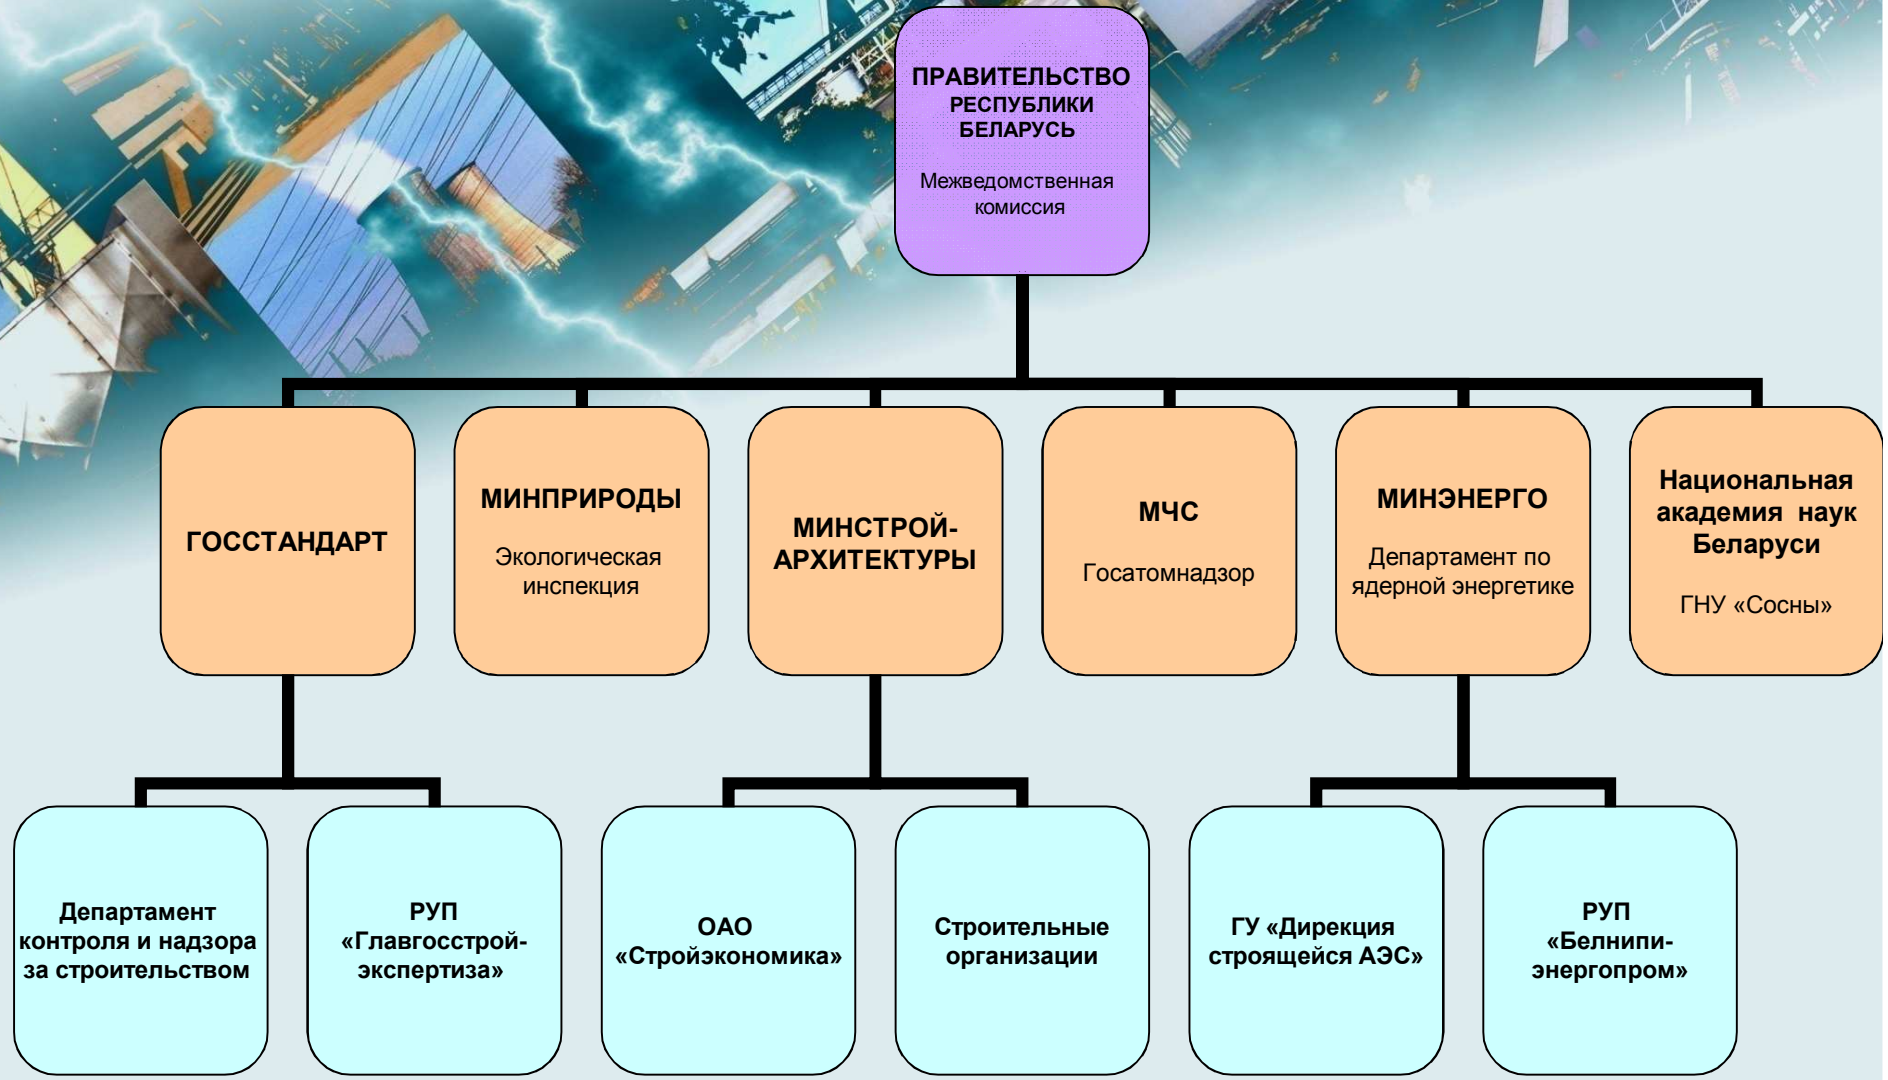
ПРАВИТЕЛЬСТВО РЕСПУБЛИКИ БЕЛАРУСЬ

Межведомственная комиссия

ГОССТАНДАРТ

МИНПРИРОДЫ

Экологическая инспекция

МИНСТРОЙАРХИТЕКТУРЫ

МЧС

Госатомнадзор

МИНЭНЕРГО

Департамент по ядерной энергетике

Национальная академия наук Беларуси

ГНУ «Сосны»

Департамент контроля и надзора за строительством

РУП «Главгосстройэкспертиза»

ОАО «Стройэкономика»

Строительные организации

ГУ «Дирекция строящейся АЭС»

РУП «Белнипиэнергопром»